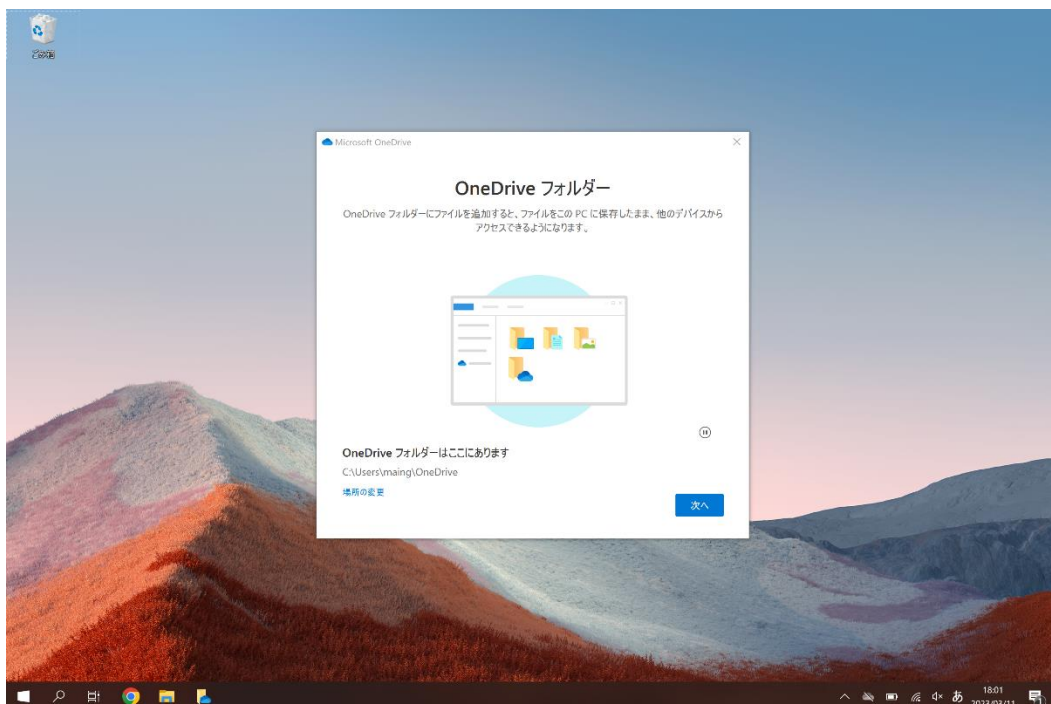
ごみ箱

Microsoft OneDrive

OneDrive フォルダー

OneDrive フォルダーにファイルを追加すると、ファイルをこの PC に保存したまま、他のデバイスからアクセスできるようになります。

OneDrive フォルダーはここにあります

C:\Users\maing\OneDrive

場所の変更

次へ

あ

18:01
2023/03/11